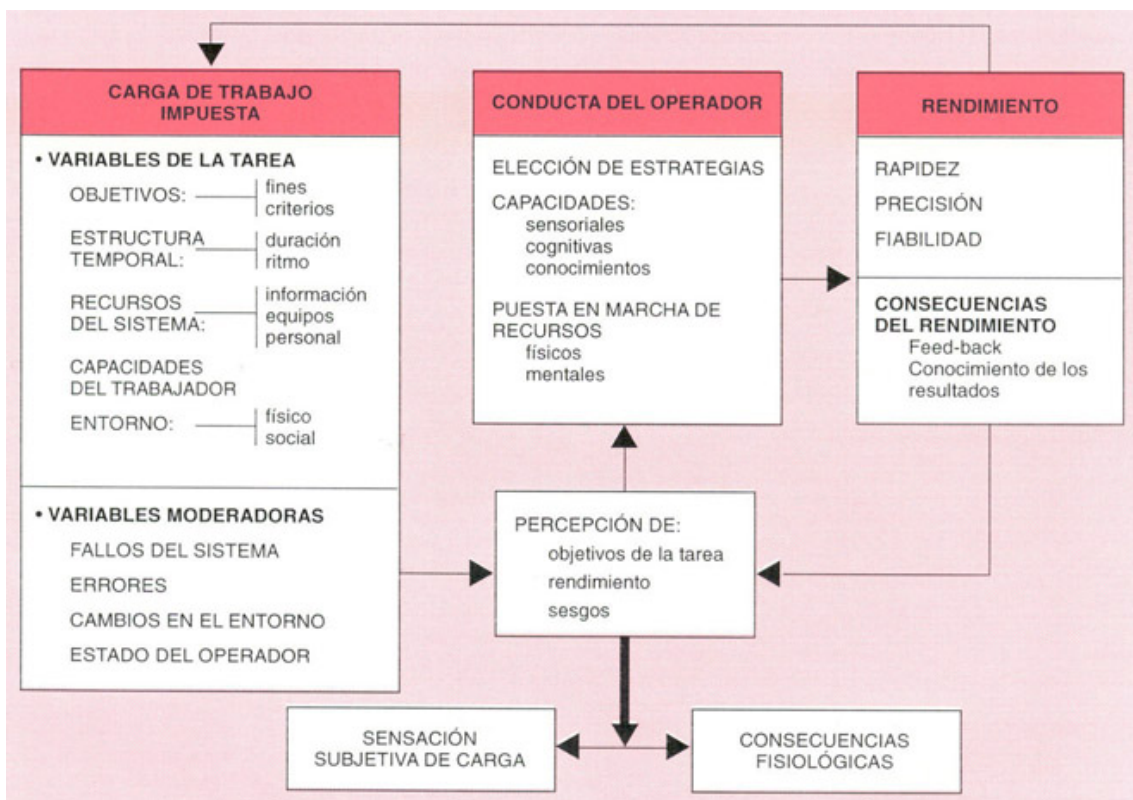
CARGA DE TRABAJO IMPUESTA

• VARIABLES DE LA TAREA

OBJETIVOS: fines criterios

ESTRUCTURA TEMPORAL: duración ritmo

RECURSOS DEL SISTEMA: información equipos personal

CAPACIDADES DEL TRABAJADOR

ENTORNO: físico social

• VARIABLES MODERADORAS

FALLOS DEL SISTEMA

ERRORES

CAMBIOS EN EL ENTORNO

ESTADO DEL OPERADOR

CONDUCTA DEL OPERADOR

ELECCIÓN DE ESTRATEGIAS

CAPACIDADES:
sensoriales
cognitivas
conocimientos

PUESTA EN MARCHA DE RECURSOS
físicos
mentales

RENDIMIENTO

RAPIDEZ

PRECISIÓN

FIABILIDAD

CONSECUENCIAS DEL RENDIMIENTO
Feed-back
Conocimiento de los resultados

PERCEPCIÓN DE:
objetivos de la tarea
rendimiento
sesgos

SENSACIÓN SUBJETIVA DE CARGA

CONSECUENCIAS FISIOLÓGICAS